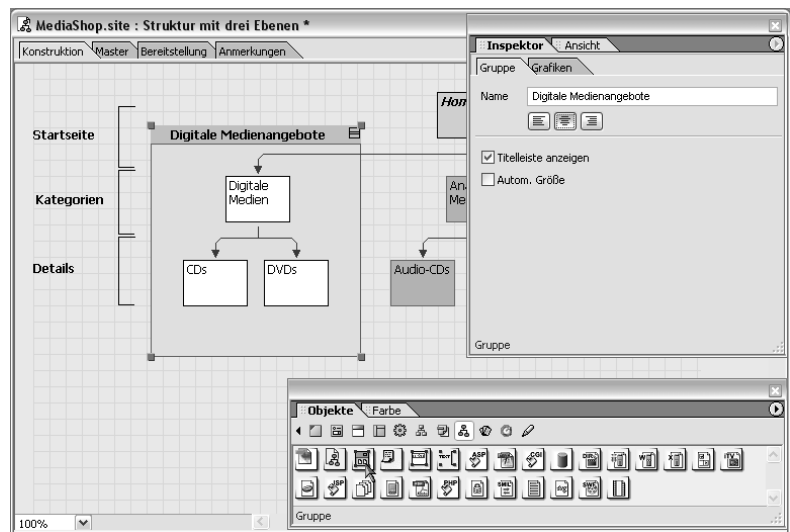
MediaShop.site : Struktur mit drei Ebenen *

Konstruktion | Master | Bereitstellung | Anmerkungen

Startseite

Kategorien

Details

Digitale Medienangebote

Digitale Medien

CDs

DVDs

Hom

An Me

Audio-CDs

Inspektor | Ansicht

Gruppe | Grafiken

Name Digitale Medienangebote

Titelleiste anzeigen

Autom. Größe

Gruppe

Objekte | Farbe

Gruppe

100%